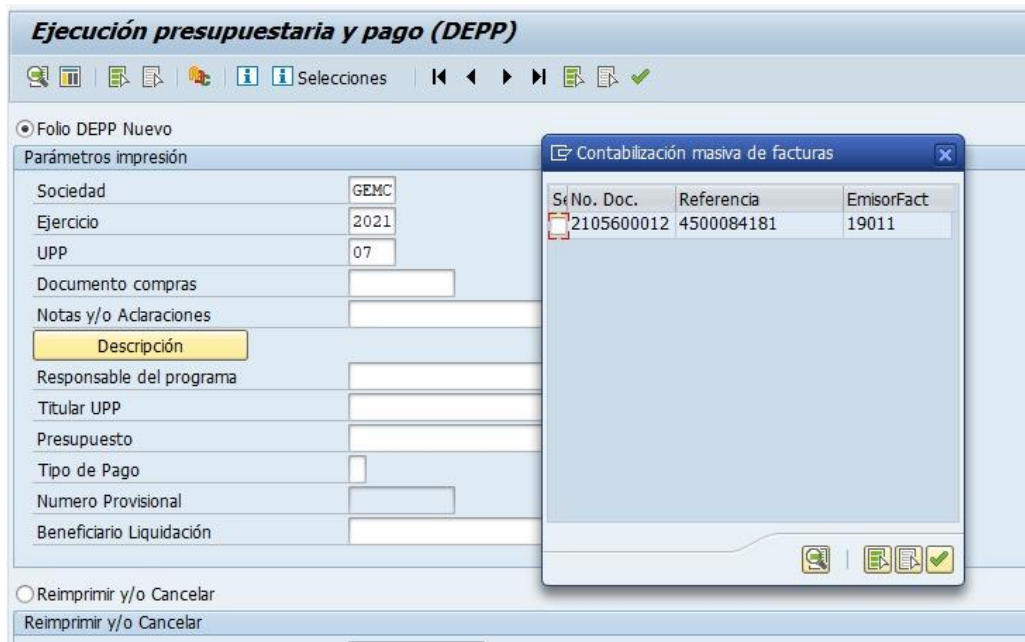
Ejecución presupuestaria y pago (DEPP)

Selecciones

Folio DEPP Nuevo

Parámetros impresión

Sociedad GEMC
Ejercicio 2021
UPP 07
Documento compras
Notas y/o Aclaraciones
Descripción
Responsable del programa
Titular UPP
Presupuesto
Tipo de Pago
Numero Provisional
Beneficiario Liquidación

Contabilización masiva de facturas

| Se | No. Doc. | Referencia | EmisorFact |
|---|---|---|---|
| | 2105600012 | 4500084181 | 19011 |

Reimprimir y/o Cancelar

Reimprimir y/o Cancelar